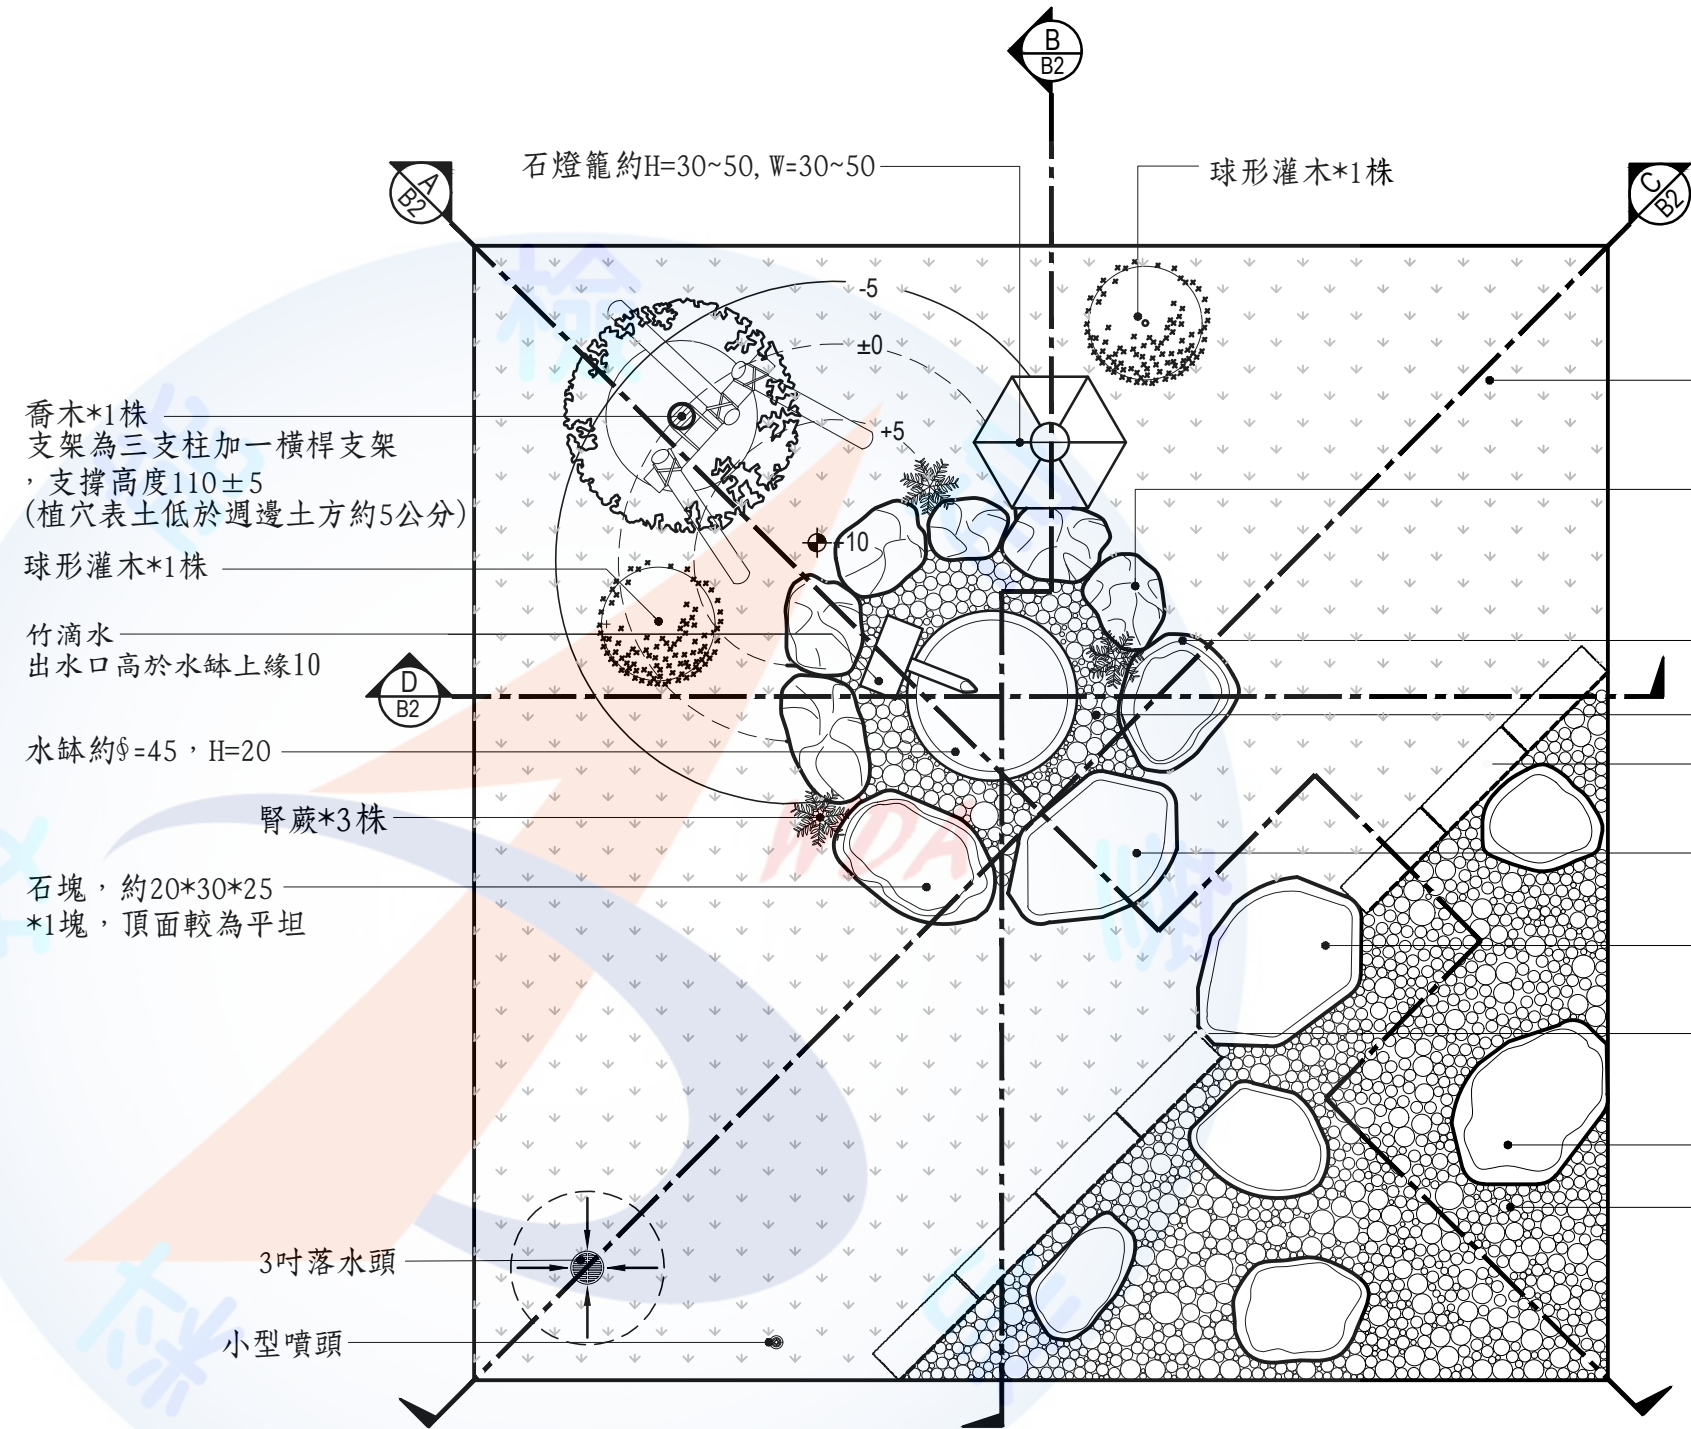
B
B2

石燈籠約H=30~50, W=30~50

球形灌木*1株

A
B2

C
B2

-5

±0

+5

-10

喬木*1株
支架為三支柱加一橫桿支架，支撐高度110±5
(植穴表土低於週邊土方約5公分)

球形灌木*1株

竹滴水
出水口高於水缽上緣10

D
B2

水缽約§=45，H=20

腎蕨*3株

石塊，約20*30*25
*1塊，頂面較為平坦

3吋落水頭

小型噴頭